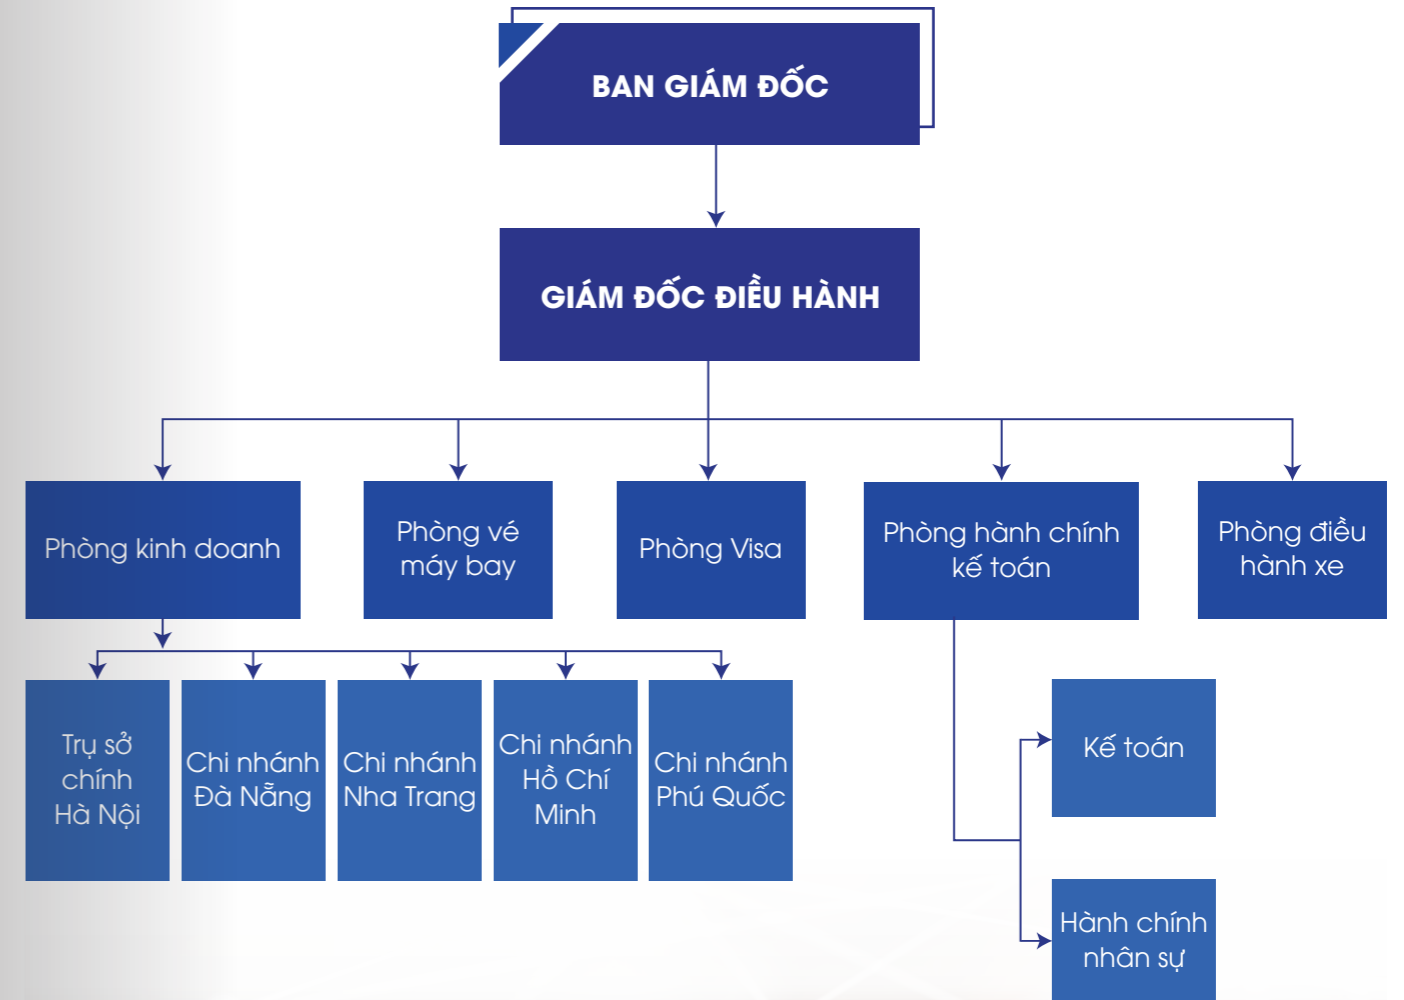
BAN GIÁM ĐỐC

GIÁM ĐỐC ĐIỀU HÀNH

Phòng kinh doanh

Phòng vé máy bay

Phòng Visa

Phòng hành chính kế toán

Phòng điều hành xe

Trụ sở chính Hà Nội

Chi nhánh Đà Nẵng

Chi nhánh Nha Trang

Chi nhánh Hồ Chí Minh

Chi nhánh Phú Quốc

Kế toán

Hành chính nhân sự